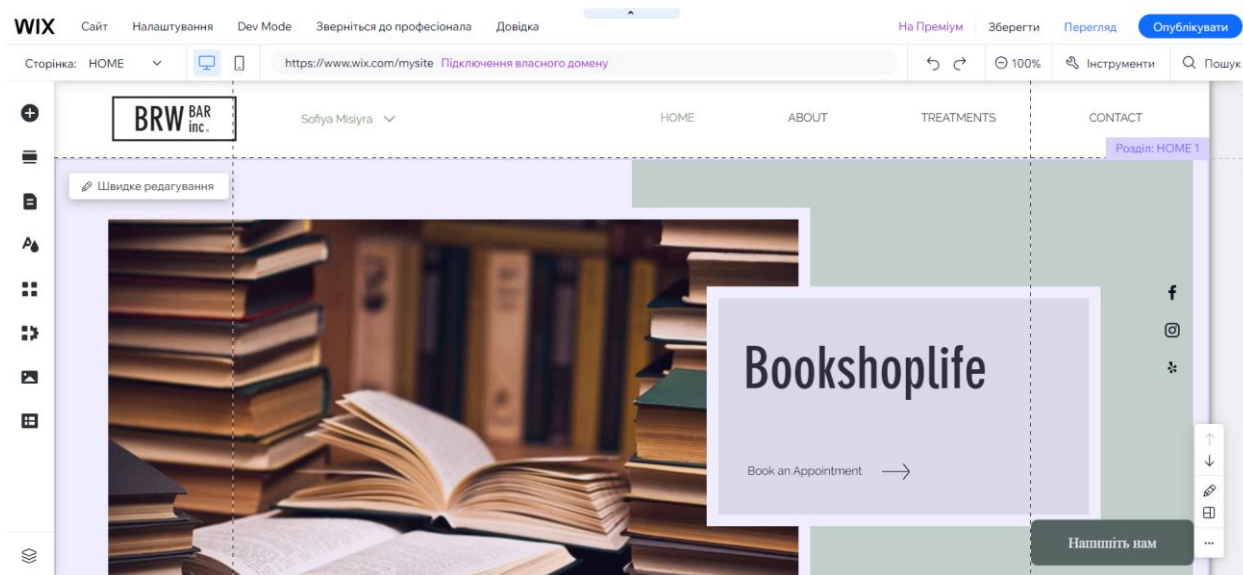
WIX Сайт Налаштування Dev Mode Зверніться до професіонала Довідка

На Преміум Зберегти Перегляд Опублікувати

Сторінка: HOME

https://www.wix.com/mysite Підключення власного домену

100% Інструменти Пошук

BRW BAR inc.

Sofiya Misiyra

HOME ABOUT TREATMENTS CONTACT

Розділ: HOME 1

Швидке редагування

Bookshoplife

Book an Appointment

Напишіть нам